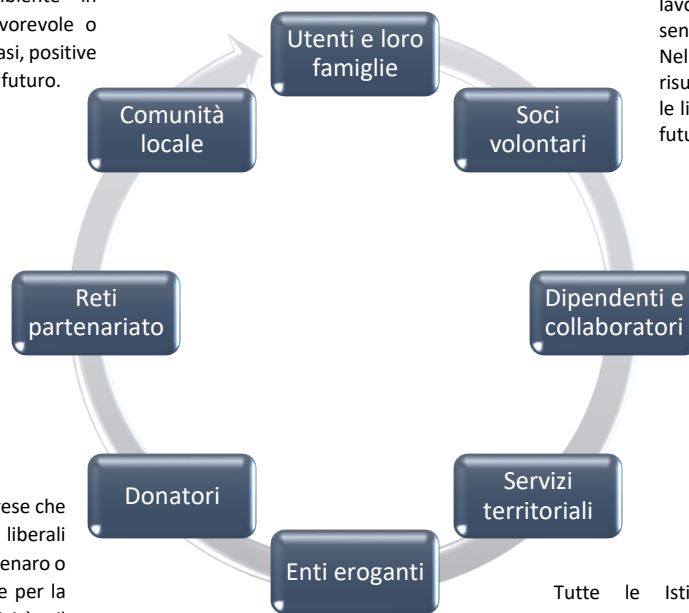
mbiente in
vorevole o
asi, positive
futuro.

Utenti e loro famiglie

Soci volontari

Dipendenti e collaboratori

Servizi territoriali

Enti eroganti

Donatori

Reti partenariato

Comunità locale

lavo
sen
Nel
risu
le li
futu

ese che
liberali
enaro o
e per la

Tutte le Isti